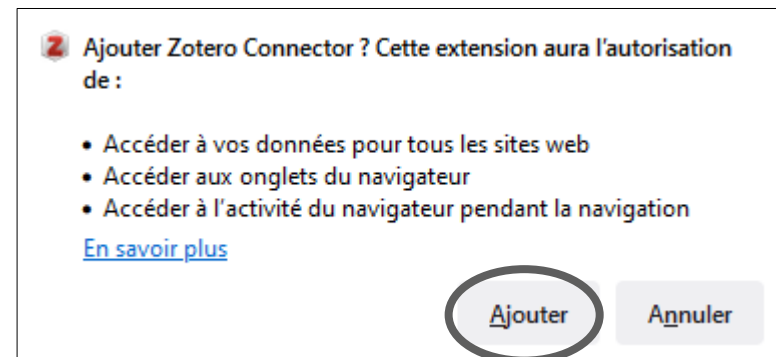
Z Ajouter Zotero Connector ? Cette extension aura l'autorisation de :

• Accéder à vos données pour tous les sites web
• Accéder aux onglets du navigateur
• Accéder à l'activité du navigateur pendant la navigation

En savoir plus

Ajouter Annuler